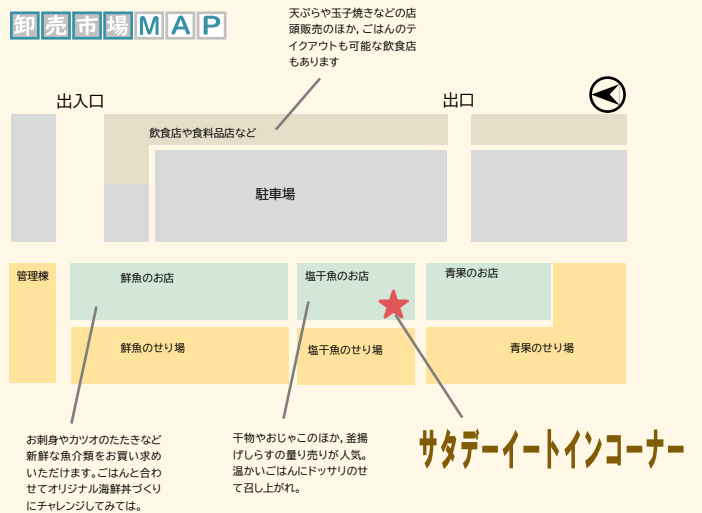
卸売市場MAP

天ぷらや玉子焼きなどの店頭販売のほか，ごはんのテイクアウトも可能な飲食店もあります

出入口

出口

飲食店や食料品店など

駐車場

管理棟

鮮魚のお店

塩干魚のお店

青果のお店

鮮魚のせり場

塩干魚のせり場

青果のせり場

お刺身やカツオのたたきなど新鮮な魚介類をお買い求めいただけます。ごはんと合わせてオリジナル海鮮丼づくりにチャレンジしてみては。

干物やおじゃこのほか，釜揚げしらすの量り売りが人気。温かいごはんにドッサリのせて召し上がれ。

サタデーイートインコーナー